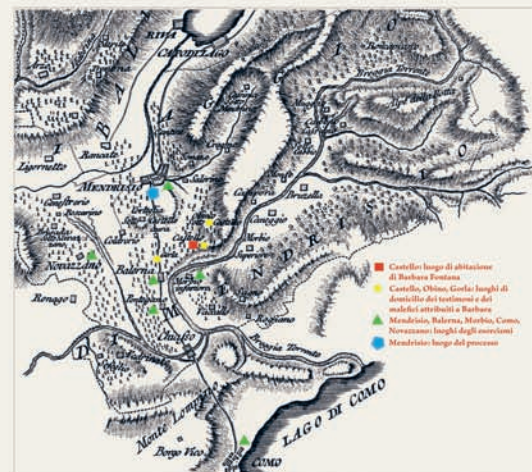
RIVA
CAPODILAGO
BAILIAGGIO
MENDRISIO
Ligornetto
Rancate
Genestrerio
Novazzano
Ronago
Balerna
Coldrerio
Castello
Salorino
Obino
Caneggio
Bruzella
Morbio
Superiore
Vacallo
Chiasso
Breggia Torrente
Rovagliasca
Monte Lampino
Borgo Vico
COMO
LAGO DI COMO
Castello: luogo di abitazione di Barbara Fontana
Castello, Obino, Gorla: luoghi di domicilio dei testimoni e dei malefici attribuiti a Barbara
Mendrisio, Balerna, Morbio, Como, Novazzano: luoghi degli esorcismi
Mendrisio: luogo del processo